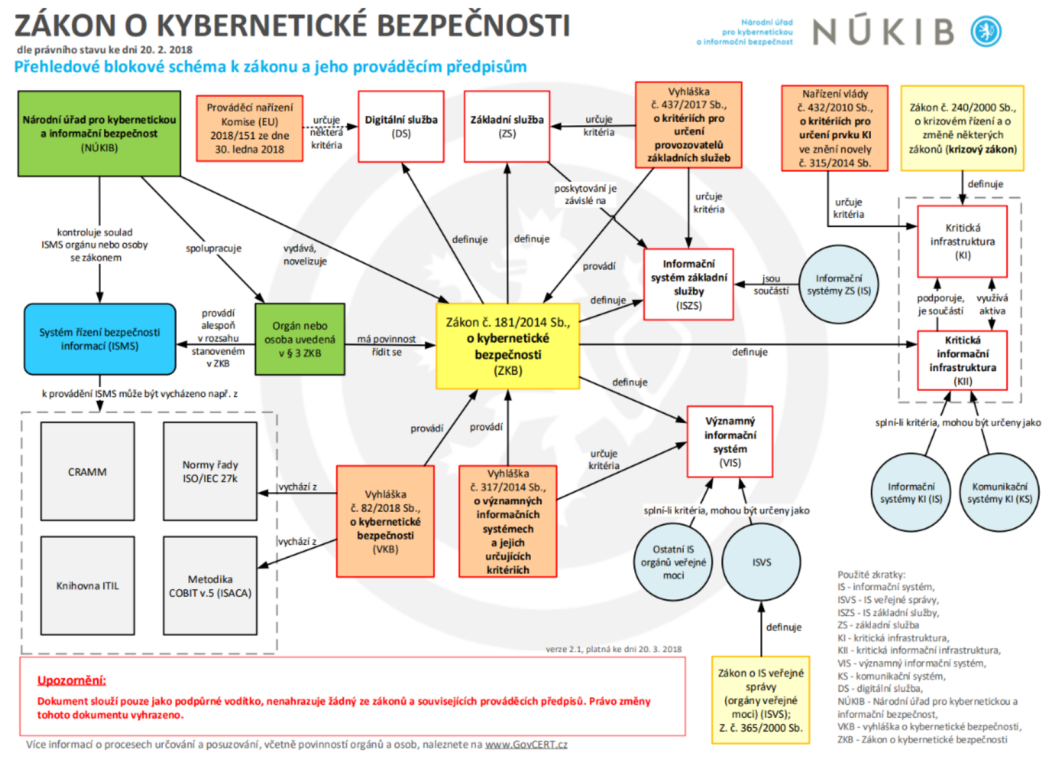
ZÁKON O KYBERNETICKÉ BEZPEČNOSTI
dle právního stavu ke dni 20. 2. 2018

Národní úřad pro kybernetickou a informační bezpečnost
NÚKIB

Přehledové blokové schéma k zákonu a jeho prováděcím předpisům

Národní úřad pro kybernetickou a informační bezpečnost (NÚKIB)

Prováděcí nařízení Komise (EU) 2018/151 ze dne 30. ledna 2018

určuje některá kritéria

Digitální služba (DS)

Základní služba (ZS)

určuje kritéria

Vyhláška č. 437/2017 Sb., o kritériích pro určení provozovatelů základních služeb

Nařízení vlády č. 432/2010 Sb., o kritériích pro určení prvku KI ve znění novely č. 315/2014 Sb.

Zákon č. 240/2000 Sb., o krizovém řízení a o změně některých zákonů (krizový zákon)

definuje

určuje kritéria

poskytování je závislé na

určuje kritéria

Kritická infrastruktura (KI)

kontroluje soulad ISMS orgánu nebo osoby se zákonem

spolupracuje

vydává, novelizuje

definuje

definuje

provádí

Informační systém základní služby (ISZS)

jsou součástí

Informační systémy ZS (IS)

definuje

podporuje, je součástí

využívá aktiva

Systém řízení bezpečnosti informací (ISMS)

provádí alespoň v rozsahu stanoveném v ZKB

Orgán nebo osoba uvedená v § 3 ZKB

má povinnost řídit se

Zákon č. 181/2014 Sb., o kybernetické bezpečnosti (ZKB)

definuje

Kritická informační infrastruktura (KII)

k provádění ISMS může být vycházeno např. z

definuje

splní-li kritéria, mohou být určeny jako

CRAMM

Normy řady ISO/IEC 27k

provádí

provádí

určuje kritéria

Významný informační systém (VIS)

vychází z

Vyhláška č. 82/2018 Sb., o kybernetické bezpečnosti (VKB)

Vyhláška č. 317/2014 Sb., o významných informačních systémech a jejich určujících kritériích

Informační systémy KI (IS)

Komunikační systémy KI (KS)

splní-li kritéria, mohou být určeny jako

vychází z

Knihovna ITIL

Metodika COBIT v.5 (ISACA)

Ostatní IS orgánů veřejné moci

ISVS

Použité zkratky:
IS - informační systém,
ISVS - IS veřejné správy,
ISZS - IS základní služby,
ZS - základní služba
KI - kritická infrastruktura,
KII - kritická informační infrastruktura,
VIS - významný informační systém,
KS - komunikační systém,
DS - digitální služba,
NÚKIB - Národní úřad pro kybernetickou a informační bezpečnost,
VKB - vyhláška o kybernetické bezpečnosti,
ZKB - Zákon o kybernetické bezpečnosti

definuje

verze 2.1, platná ke dni 20. 3. 2018

Upozornění:
Dokument slouží pouze jako podpůrné vodítko, nenahrazuje žádný ze zákonů a souvisejících prováděcích předpisů. Právo změny tohoto dokumentu vyhrazeno.

Zákon o IS veřejné správy (orgány veřejné moci) (ISVS); Z. č. 365/2000 Sb.

Více informací o procesech určování a posuzování, včetně povinností orgánů a osob, naleznete na www.GovCERT.cz